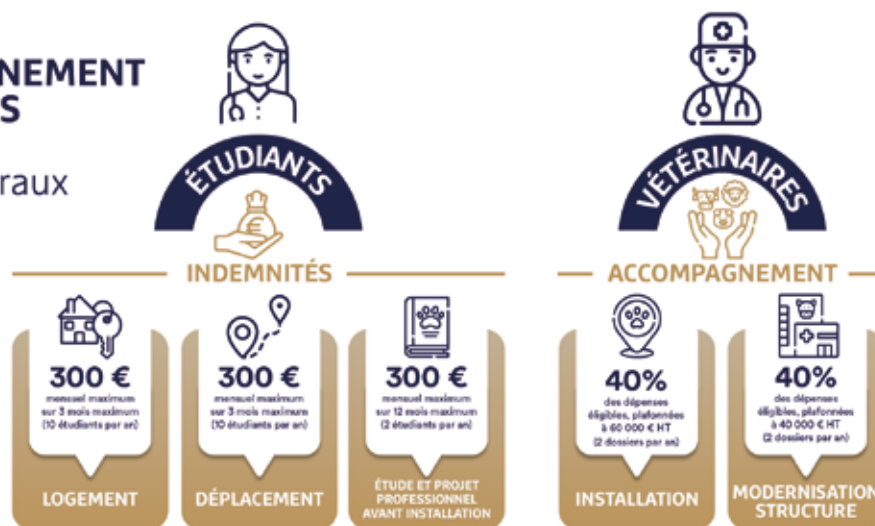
NEMENT
S

raux

ÉTUDIANTS

INDEMNITÉS

300 €
mensuel maximum sur 3 mois maximum (10 étudiants par an)

LOGEMENT

300 €
mensuel maximum sur 3 mois maximum (10 étudiants par an)

DÉPLACEMENT

300 €
mensuel maximum sur 12 mois maximum (2 étudiants par an)

ÉTUDE ET PROJET PROFESSIONNEL AVANT INSTALLATION

VÉTÉRINAIRES

ACCOMPAGNEMENT

40%
des dépenses éligibles, plafonnées à 60 000 € HT (2 dossiers par an)

INSTALLATION

40%
des dépenses éligibles, plafonnées à 40 000 € HT (2 dossiers par an)

MODERNISATION STRUCTURE